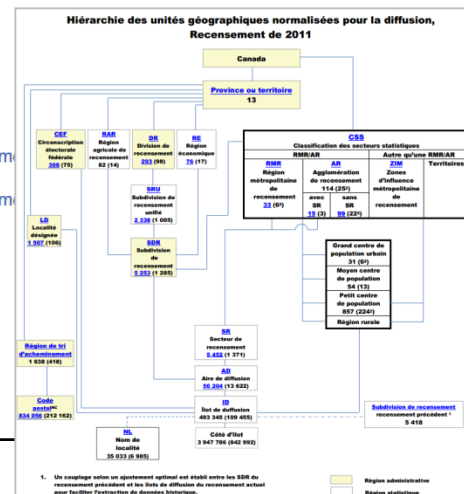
Hiérarchie des unités géographiques normalisées pour la diffusion, Recensement de 2011

Canada

Province ou territoire
13

CEF
Circonscription électorale fédérale
308 (75)

RAR
Région agricole de recensement
82 (14)

DR
Division de recensement
293 (98)

RE
Région économique
76 (17)

CSS
Classification des secteurs statistiques

| RMR/AR | | | Autre qu'une RMR/AR | |
|---|---|---|---|---|
| RMR Région métropolitaine de recensement 33 (6²) | AR Agglomération de recensement 114 (25²) | | ZIM Zones d'influence métropolitaine de recensement | Territoires |
| | avec SR 15 (3) | sans SR 99 (22²) | | |

SRU
Subdivision de recensement unifiée
2 338 (1 005)

LD
Localité désignée
1 567 (106)

SDR
Subdivision de recensement
5 253 (1 285)

Grand centre de population urbain
31 (6²)

Moyen centre de population
54 (13)

Petit centre de population
857 (224²)

Région rurale

Région de tri d'acheminement
1 638 (418)

SR
Secteur de recensement
5 452 (1 371)

AD
Aire de diffusion
56 204 (13 622)

Code postal^MC
834 056 (212 162)

ID
Îlot de diffusion
493 345 (109 455)

Subdivision de recensement recensement précédent ¹
5 418

NL
Nom de localité
35 033 (6 985)

Côté d'îlot
3 947 786 (842 993)

1. Un couplage selon un ajustement optimal est établi entre les SDR du recensement précédent et les îlots de diffusion du recensement actuel pour faciliter l'extraction de données historique.

Région administrative

Région statistique